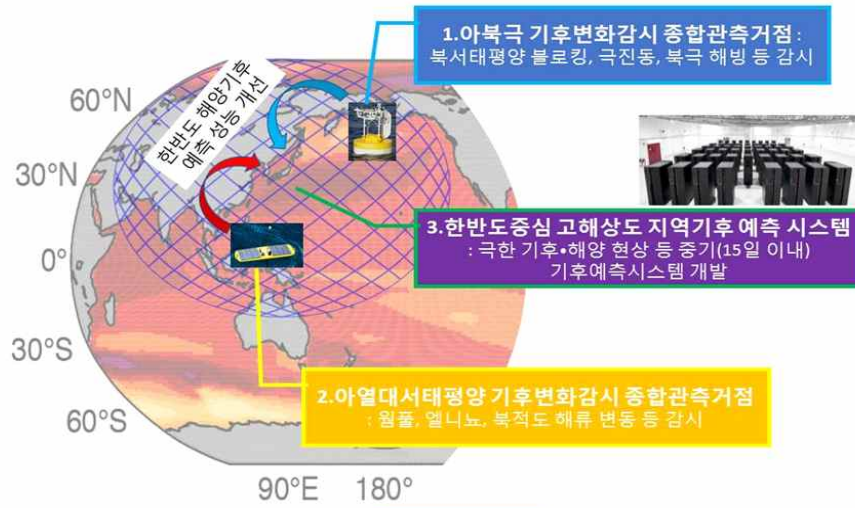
1.아북극 기후변화감시 종합관측거점 : 북서태평양 블로킹, 극진동, 북극 해빙 등 감시

한반도 해양기후 예측 성능 개선

60°N

30°N

0°

30°S

60°S

90°E 180°

3.한반도중심 고해상도 지역기후 예측 시스템 : 극한 기후•해양 현상 등 중기(15일 이내) 기후예측시스템 개발

2.아열대서태평양 기후변화감시 종합관측거점 : 웜풀, 엘니뇨, 북적도 해류 변동 등 감시